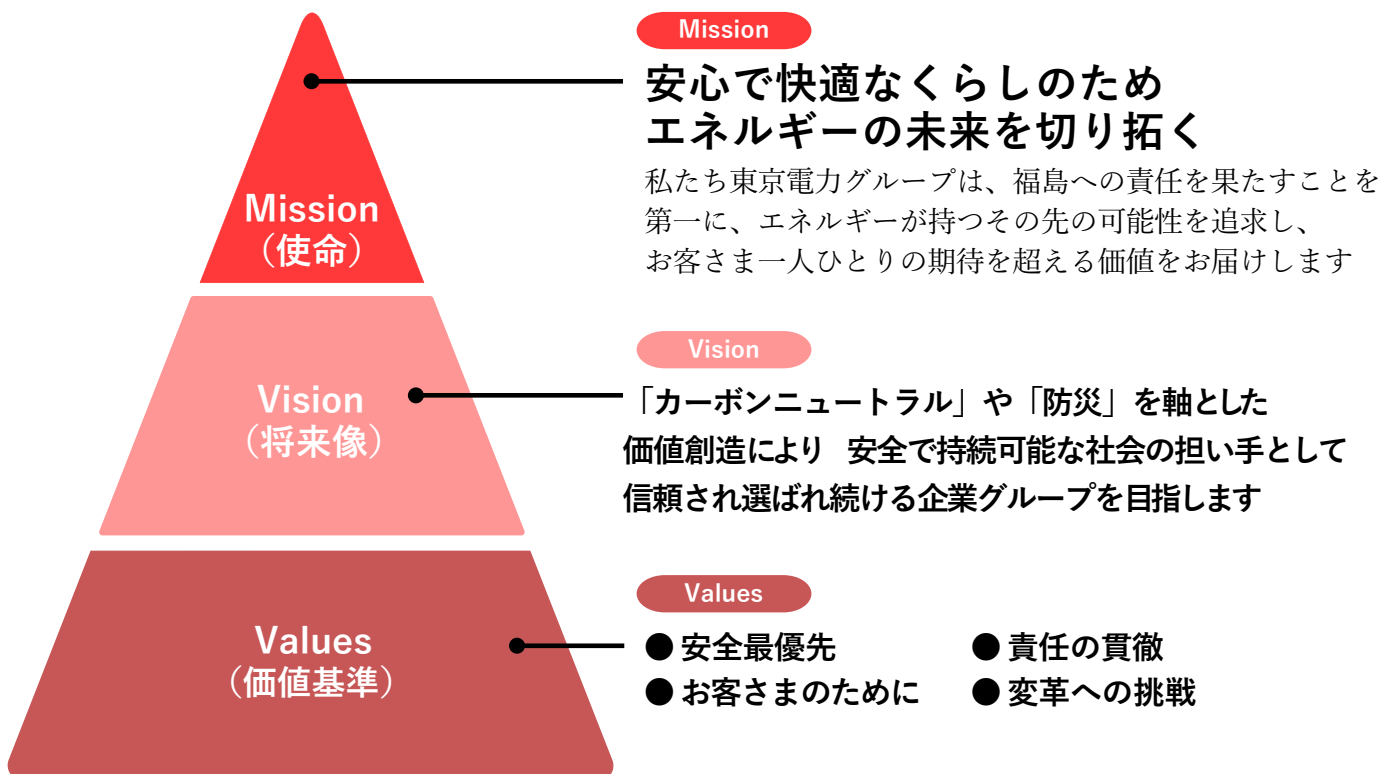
Mission
(使命)

Mission
安心で快適なくらしのため
エネルギーの未来を切り拓く
私たち東京電力グループは、福島への責任を果たすことを第一に、エネルギーが持つその先の可能性を追求し、お客さま一人ひとりの期待を超える価値をお届けします

Vision
(将来像)

Vision
「カーボンニュートラル」や「防災」を軸とした価値創造により 安全で持続可能な社会の担い手として信頼され選ばれ続ける企業グループを目指します

Values
(価値基準)

Values
● 安全最優先
● 責任の貫徹
● お客さまのために
● 変革への挑戦